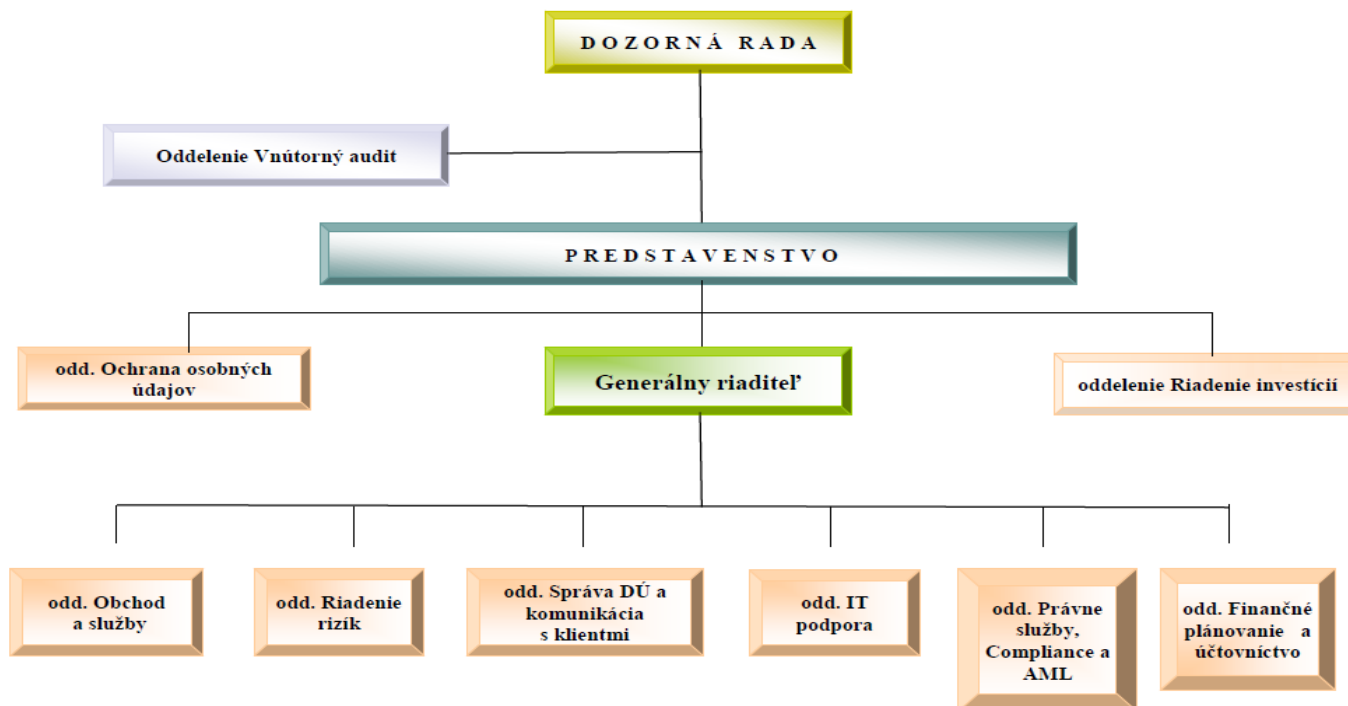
DOZORNÁ RADA

Oddelenie Vnútorný audit

PREDSTAVENSTVO

odd. Ochrana osobných údajov

Generálny riaditeľ

oddelenie Riadenie investícií

odd. Obchod a služby

odd. Riadenie rizík

odd. Správa DÚ a komunikácia s klientmi

odd. IT podpora

odd. Právne služby, Compliance a AML

odd. Finančné plánovanie a účtovníctvo